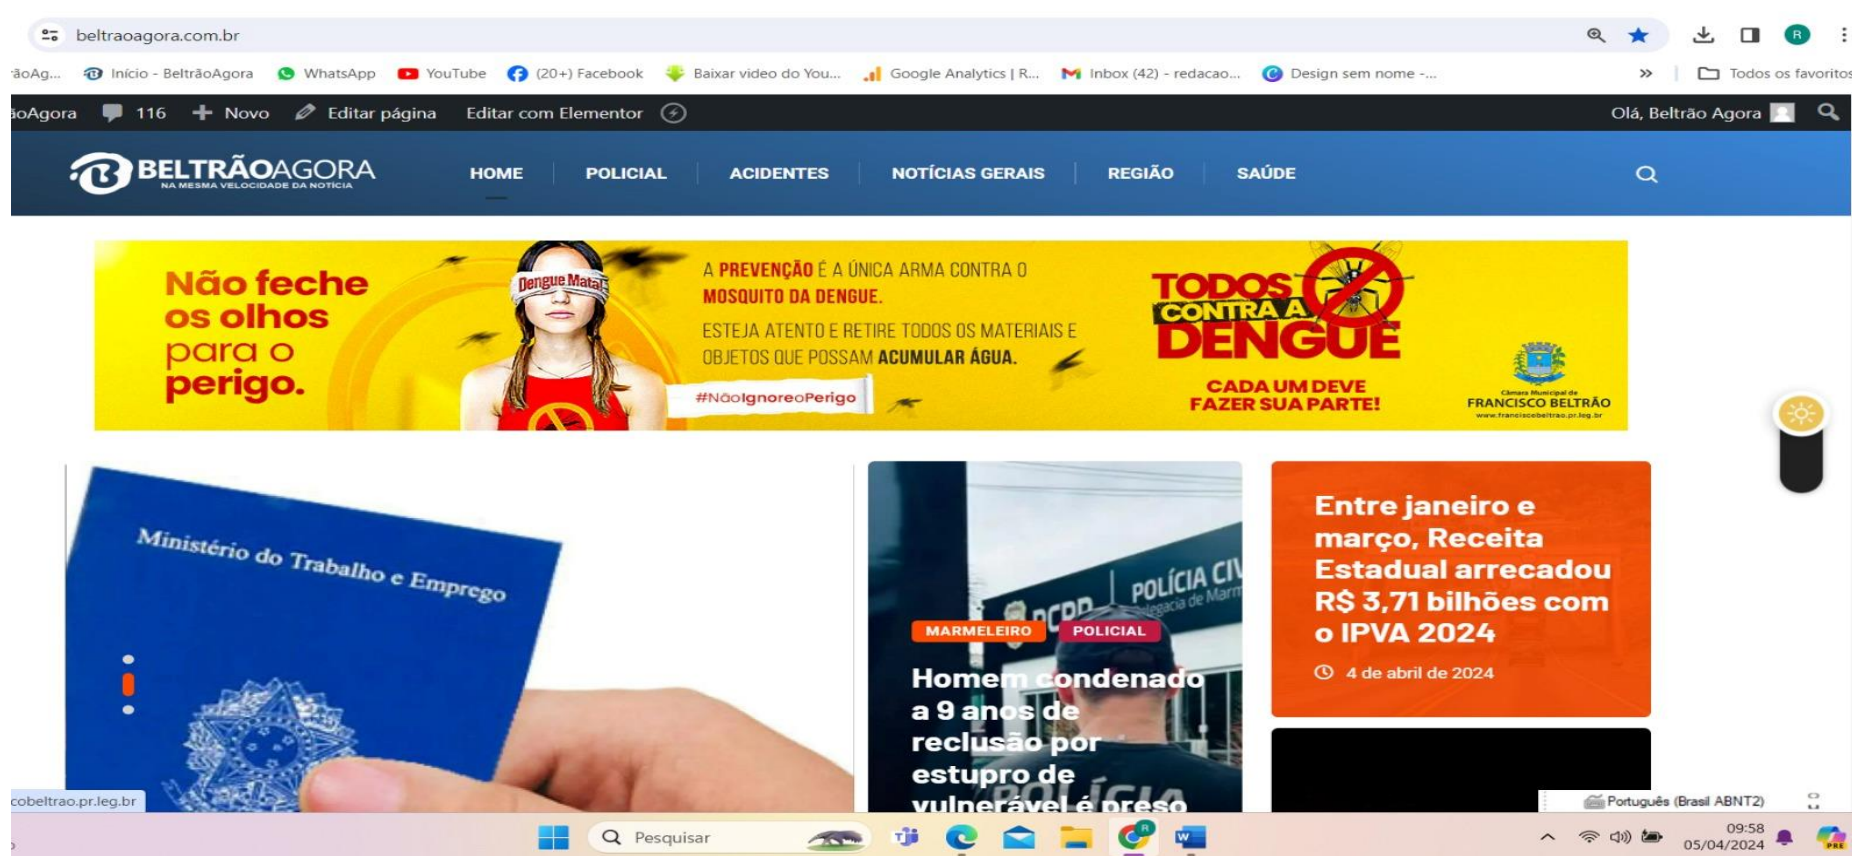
beltraoagora.com.br

ãoAg... Início - BeltrãoAgora WhatsApp YouTube (20+) Facebook Baixar video do You... Google Analytics | R... Inbox (42) - redacao... Design sem nome -... » Todos os favoritos

ioAgora 116 Novo Editar página Editar com Elementor Olá, Beltrão Agora

BELTRÃOAGORA
NA MESMA VELOCIDADE DA NOTÍCIA

HOME POLICIAL ACIDENTES NOTÍCIAS GERAIS REGIÃO SAÚDE

Não feche os olhos para o perigo.

Dengue Mata!

#NãoIgnoreoPerigo

A PREVENÇÃO É A ÚNICA ARMA CONTRA O MOSQUITO DA DENGUE.

ESTEJA ATENTO E RETIRE TODOS OS MATERIAIS E OBJETOS QUE POSSAM ACUMULAR ÁGUA.

TODOS CONTRA A DENGUE

CADA UM DEVE FAZER SUA PARTE!

Câmara Municipal de FRANCISCO BELTRÃO
www.franciscobeltrao.pr.leg.br

Ministério do Trabalho e Emprego

POLÍCIA CIV
Delegacia de Marm

MARMELEIRO POLICIAL

Homem condenado a 9 anos de reclusão por estupro de vulnerável é preso

Entre janeiro e março, Receita Estadual arrecadou R$ 3,71 bilhões com o IPVA 2024

4 de abril de 2024

cobeltrao.pr.leg.br

Português (Brasil ABNT2)

Pesquisar

09:58
05/04/2024